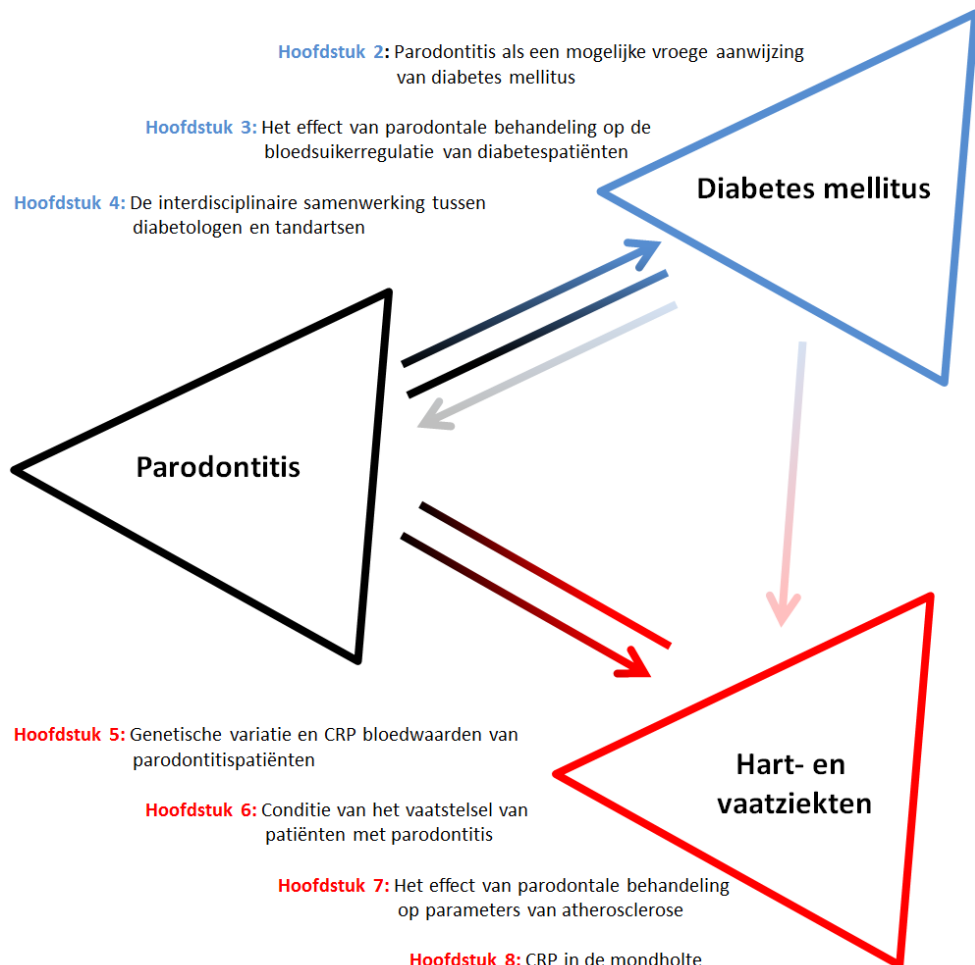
Hoofdstuk 2: Parodontitis als een mogelijke vroege aanwijzing van diabetes mellitus

Hoofdstuk 3: Het effect van parodontale behandeling op de bloedsuikerregulatie van diabetespatiënten

Hoofdstuk 4: De interdisciplinaire samenwerking tussen diabetologen en tandartsen

Diabetes mellitus

Parodontitis

Hart- en vaatziekten

Hoofdstuk 5: Genetische variatie en CRP bloedwaarden van parodontitispatiënten

Hoofdstuk 6: Conditie van het vaatstelsel van patiënten met parodontitis

Hoofdstuk 7: Het effect van parodontale behandeling op parameters van atherosclerose

Hoofdstuk 8: CRP in de mondholte